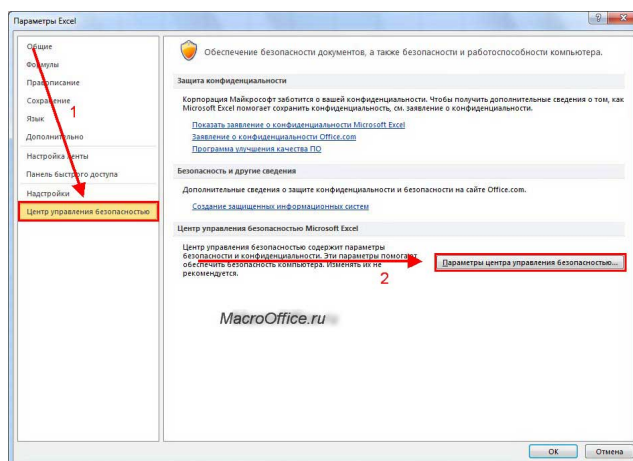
Параметры Excel

Общие
Формулы
Правописание
Сохранение
Язык
Дополнительно
Настройка ленты
Панель быстрого доступа
Надстройки
Центр управления безопасностью

1

Обеспечение безопасности документов, а также безопасности и работоспособности компьютера.

Защита конфиденциальности

Корпорация Майкрософт заботится о вашей конфиденциальности. Чтобы получить дополнительные сведения о том, как Microsoft Excel помогает сохранить конфиденциальность, см. заявления о конфиденциальности.

Показать заявление о конфиденциальности Microsoft Excel
Заявление о конфиденциальности Office.com
Программа улучшения качества ПО

Безопасность и другие сведения

Дополнительные сведения о защите конфиденциальности и безопасности на сайте Office.com.

Создание защищенных информационных систем

Центр управления безопасностью Microsoft Excel

Центр управления безопасностью содержит параметры безопасности и конфиденциальности. Эти параметры помогают обеспечить безопасность компьютера. Изменять их не рекомендуется.

Параметры центра управления безопасностью...

2

MacroOffice.ru

ОК
Отмена